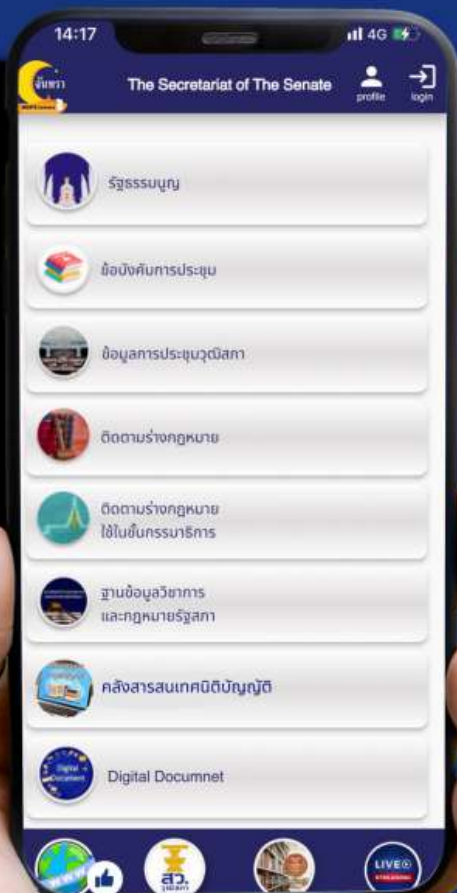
14:17
4G

จันทรา

The Secretariat of The Senate

profile

login

รัฐธรรมนูญ

ข้อบังคับการประชุม

ข้อมูลการประชุมวุฒิสภา

ติดตามร่างกฎหมาย

ติดตามร่างกฎหมาย
ใช้ในชั้นกรรมาธิการ

ฐานข้อมูลวิชาการ
และกฎหมายรัฐสภา

คลังสารสนเทศนิติบัญญัติ

Digital Documnet

สว.

LIVE